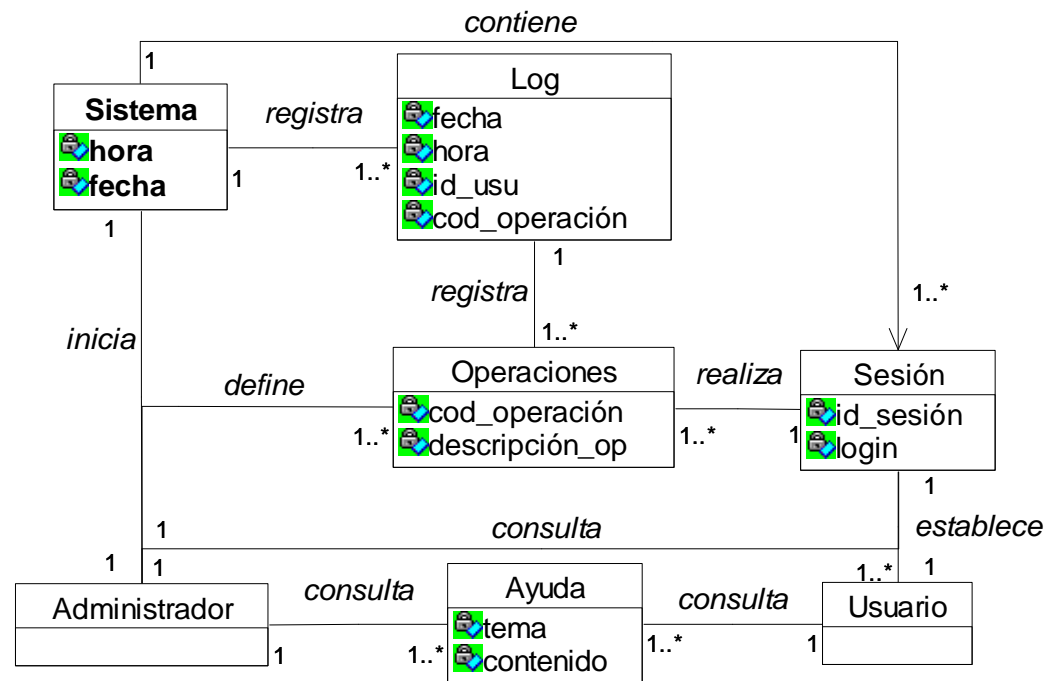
contiene
1
Sistema
hora
fecha
registra
1
1..*
Log
fecha
hora
id_usu
cod_operación
1
1
registra
1..*
1..*
inicia
define
Operaciones
cod_operación
descripción_op
1..*
realiza
1..*
1
Sesión
id_sesión
login
1
1
consulta
establece
1
1
1..*
1
Administrador
consulta
Ayuda
tema
contenido
1
1..*
consulta
1..*
1
Usuario